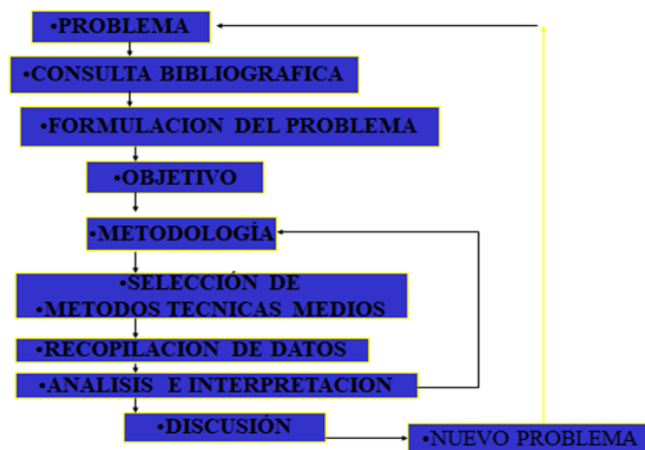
•PROBLEMA

•CONSULTA BIBLIOGRAFICA

•FORMULACION DEL PROBLEMA

•OBJETIVO

•METODOLOGÍA

•SELECCIÓN DE
•METODOS TECNICAS MEDIOS

•RECOPILACION DE DATOS

•ANALISIS E INTERPRETACION

•DISCUSIÓN

•NUEVO PROBLEMA